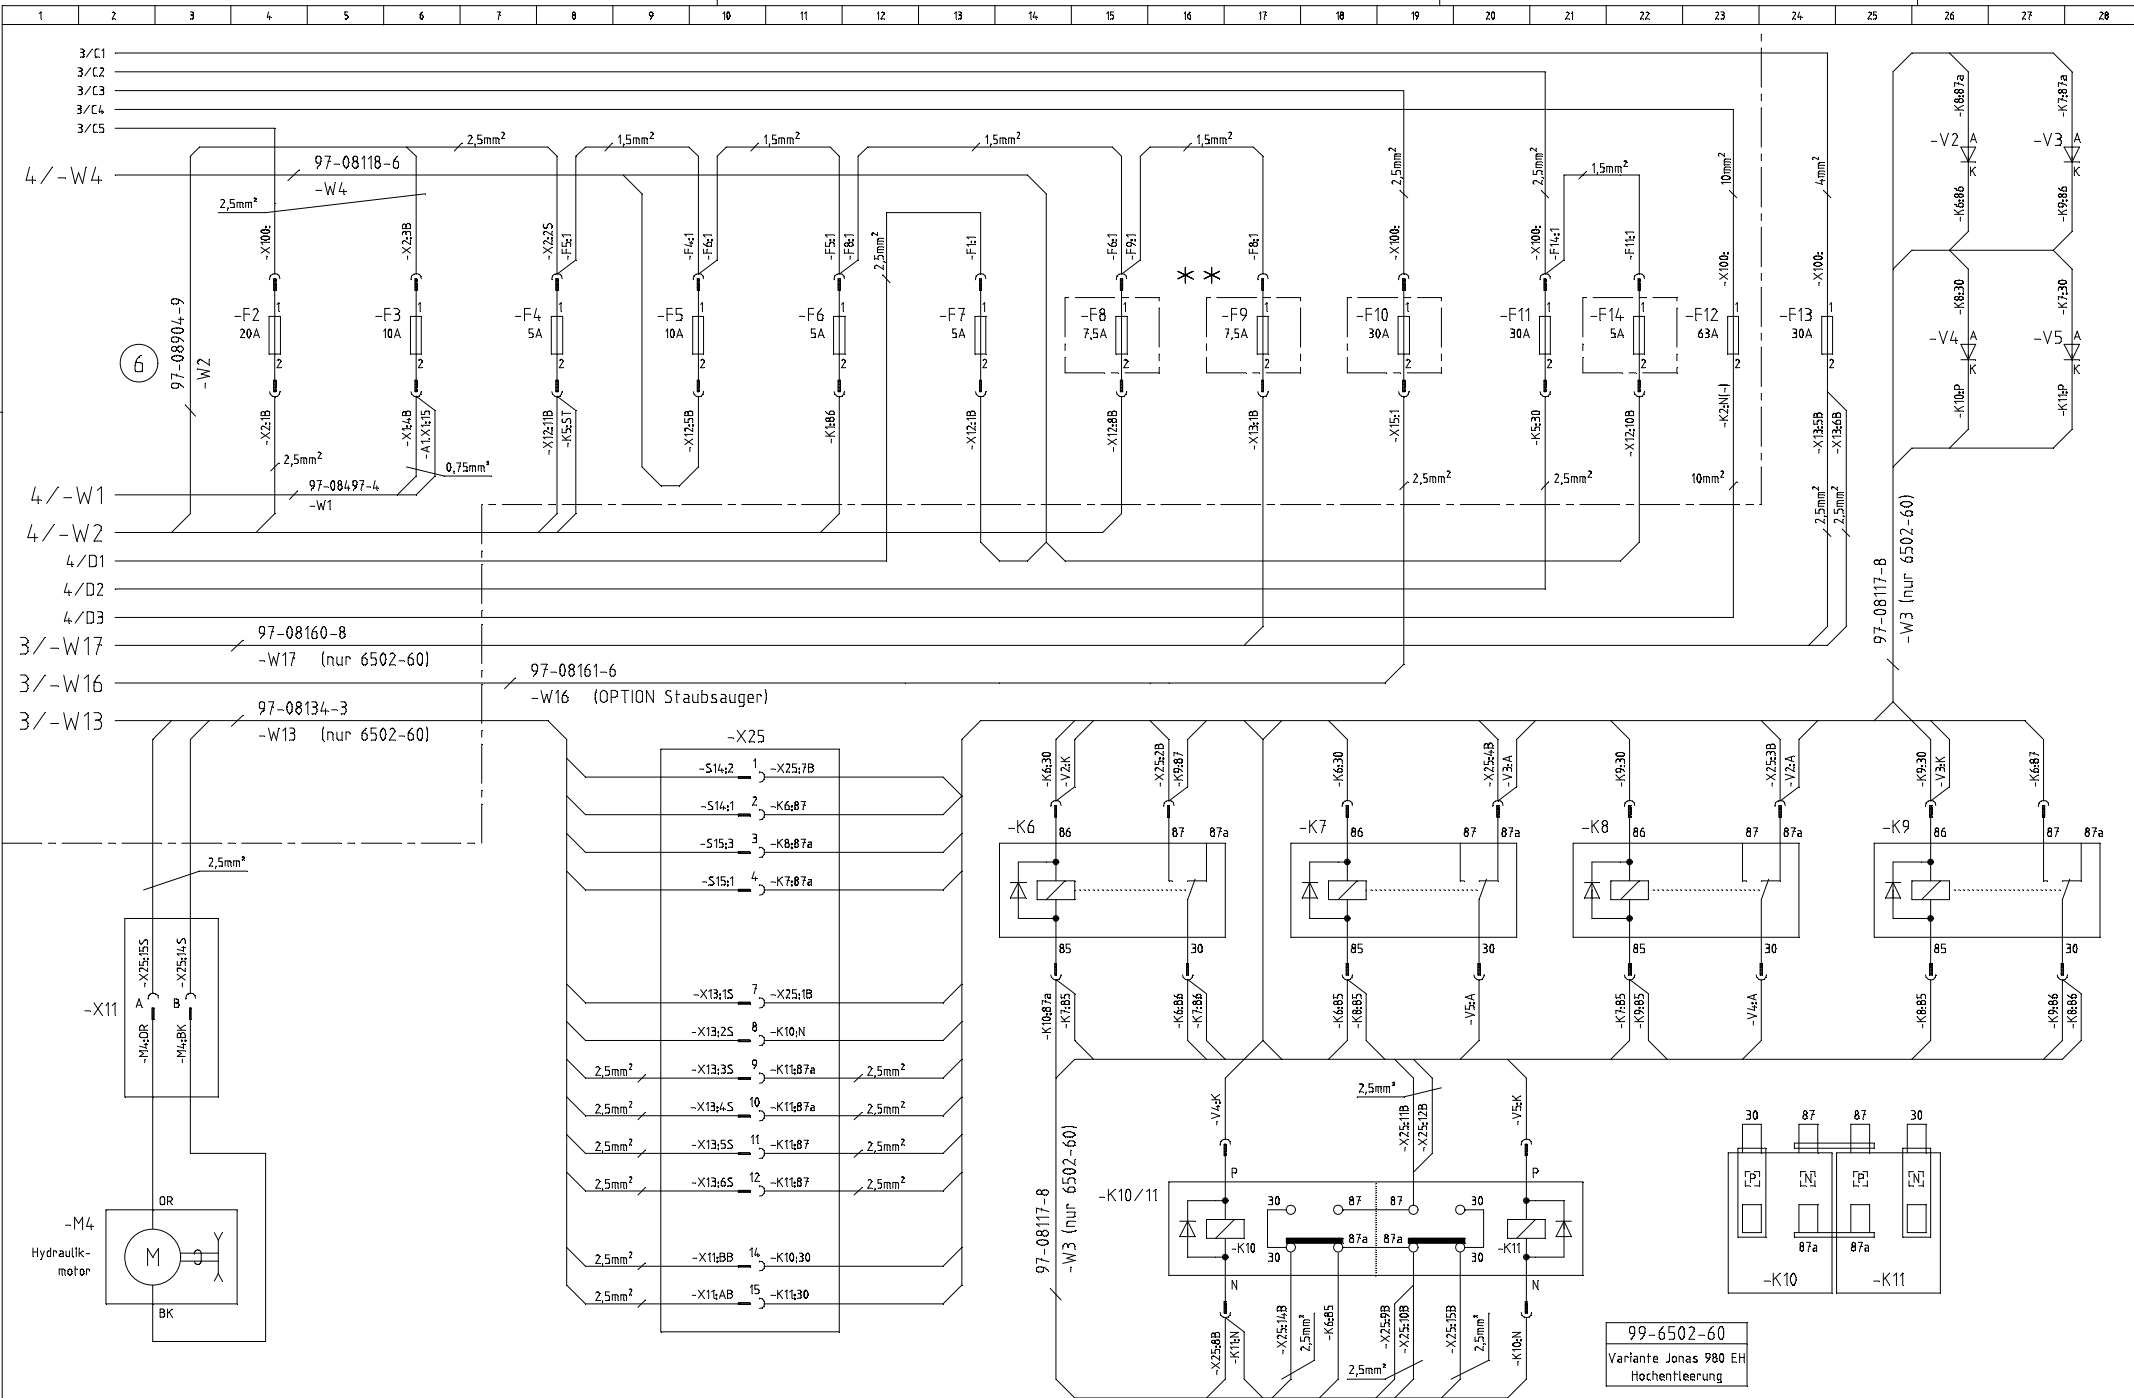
1 2 3 4 5 6 7 8 9 10 11 12 13 14 15 16 17 18 19 20 21 22 23 24 25 26 27 28

3/C1
3/C2
3/C3
3/C4
3/C5

4/-W4
97-08118-6
-W4
$2{,}5mm^2$

$2{,}5mm^2$ $1{,}5mm^2$ $1{,}5mm^2$ $1{,}5mm^2$ $1{,}5mm^2$ $2{,}5mm^2$ $2{,}5mm^2$ $1{,}5mm^2$ $10mm^2$ $4mm^2$ $2{,}5mm^2$

-X100: -X2:3B -X2:2S -F5:1 -F4:1 -F6:1 -F5:1 -F8:1 -F1:1 -F6:1 -F9:1 -F8:1 -X100: -X100: -F14:1 -F1:1 -X100: -X100:

-F2 20A
-F3 10A
-F4 5A
-F5 10A
-F6 5A
-F7 5A
-F8 7,5A
* *
-F9 7,5A
-F10 30A
-F11 30A
-F14 5A
-F12 63A
-F13 30A

6
97-08904-9
-W2

-X2:1B -X1:4B -A1.X1:15 -X12:1B -K5:ST -X12:5B -K1:86 -X12:1B -X12:8B -X13:1B -X15:1 -K5:30 -X12:10B -K2:N(-) -X13:5B -X13:6B

$2{,}5mm^2$ $0{,}75mm^2$ $2{,}5mm^2$ $2{,}5mm^2$ $10mm^2$ $2{,}5mm^2$ $2{,}5mm^2$

4/-W1
97-08497-4
-W1
4/-W2
4/D1
4/D2
4/D3
3/-W17
97-08160-8
-W17 (nur 6502-60)
3/-W16
97-08161-6
-W16 (OPTION Staubsauger)
3/-W13
97-08134-3
-W13 (nur 6502-60)

-K8:87a -K7:87a
-V2 A K
-V3 A K
-K6:86 -K9:86
-K8:30 -K7:30
-V4 A K
-V5 A K
-K10:P -K11:P

97-08117-8
-W3 (nur 6502-60)

-X25
-S14:2 1 -X25:7B
-S14:1 2 -K6:87
-S15:3 3 -K8:87a
-S15:1 4 -K7:87a
-X13:1S 7 -X25:1B
-X13:2S 8 -K10:N
$2{,}5mm^2$ -X13:3S 9 -K11:87a $2{,}5mm^2$
$2{,}5mm^2$ -X13:4S 10 -K11:87a $2{,}5mm^2$
$2{,}5mm^2$ -X13:5S 11 -K11:87 $2{,}5mm^2$
$2{,}5mm^2$ -X13:6S 12 -K11:87 $2{,}5mm^2$
$2{,}5mm^2$ -X11:BB 14 -K10:30
$2{,}5mm^2$ -X11:AB 15 -K11:30

-K6:30 -V2:K -X25:2B -K9:87 -K6:30 -X25:4B -V3:A -K9:30 -X25:3B -V2:A -K9:30 -V3:K -K6:87

-K6 86 87 87a 85 30
-K7 86 87 87a 85 30
-K8 86 87 87a 85 30
-K9 86 87 87a 85 30

-K10:87a -K7:85 -K6:86 -K7:86 -K6:85 -K8:85 -V5:A -K7:85 -K9:85 -V4:A -K8:85 -K9:86 -K8:86

$2{,}5mm^2$

-X11
-X25:15S -X25:14S
A B
-M4:OR -M4:BK

-M4
Hydraulik-motor
M
OR
BK

97-08117-8
-W3 (nur 6502-60)

$2{,}5mm^2$
-V4:K -X25:11B -X25:12B -V5:K
-K10/11
P P
30 87 87 30
-K10 30 87a 87a 30 -K11
N N
-X25:8B -K11:N -X25:14B $2{,}5mm^2$ -K6:85 -X25:9B -X25:10B -X25:15B $2{,}5mm^2$ -K10:N
$2{,}5mm^2$

30 87 87 30
P N P N
87a 87a
-K10 -K11

99-6502-60
Variante Jonas 980 EH
Hochentleerung